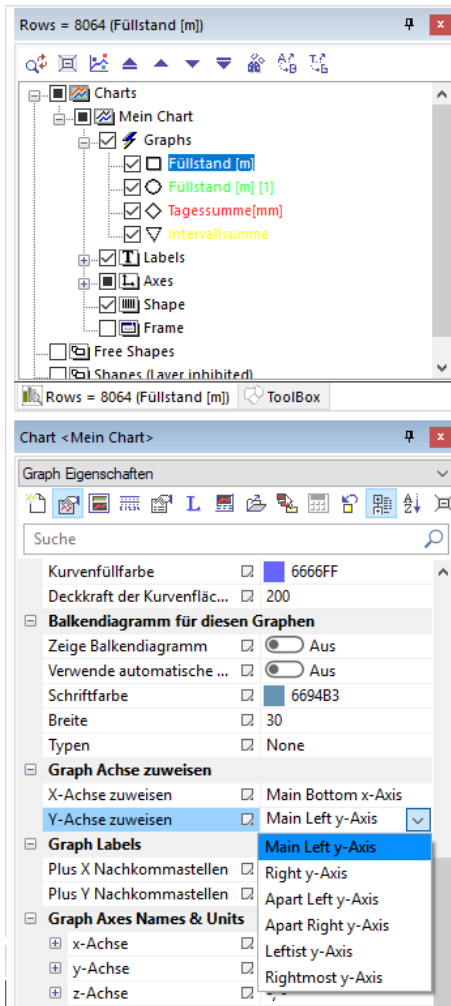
Rows = 8064 (Füllstand [m])

Charts
Mein Chart
Graphs
Füllstand [m]
Füllstand [m] [1]
Tagessumme[mm]
Intervallsumme
Labels
Axes
Shape
Frame
Free Shapes
Shapes (Layer inhibited)

Rows = 8064 (Füllstand [m])
ToolBox

Chart <Mein Chart>

Graph Eigenschaften

Suche

| | |
|---|---|
| Kurvenfüllfarbe | 6666FF |
| Deckkraft der Kurvenfläc... | 200 |
| **Balkendiagramm für diesen Graphen** | |
| Zeige Balkendiagramm | Aus |
| Verwende automatische ... | Aus |
| Schriftfarbe | 6694B3 |
| Breite | 30 |
| Typen | None |
| **Graph Achse zuweisen** | |
| X-Achse zuweisen | Main Bottom x-Axis |
| Y-Achse zuweisen | Main Left y-Axis |
| **Graph Labels** | |
| Plus X Nachkommastellen | |
| Plus Y Nachkommastellen | |
| **Graph Axes Names & Units** | |
| x-Achse | |
| y-Achse | |
| z-Achse | |

Main Left y-Axis
Right y-Axis
Apart Left y-Axis
Apart Right y-Axis
Leftist y-Axis
Rightmost y-Axis